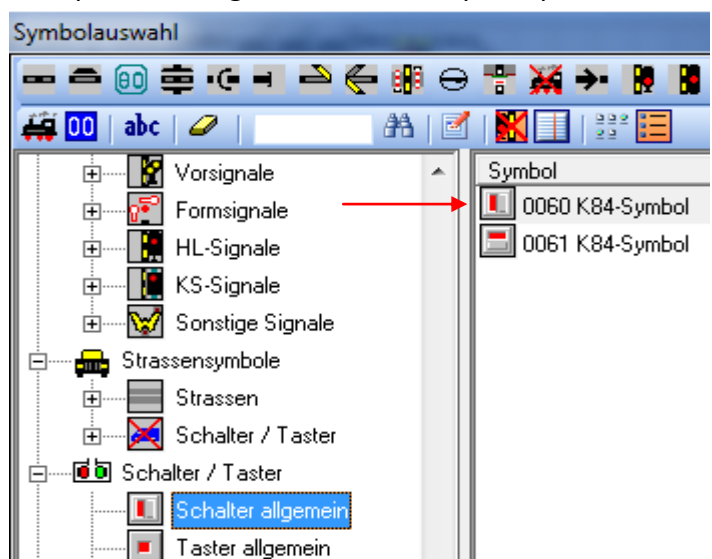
Symbolauswahl

00

abc

Vorsignale
Formsignale
HL-Signale
KS-Signale
Sonstige Signale
Strassensymbole
Strassen
Schalter / Taster
Schalter / Taster
Schalter allgemein
Taster allgemein

Symbol
0060 K84-Symbol
0061 K84-Symbol